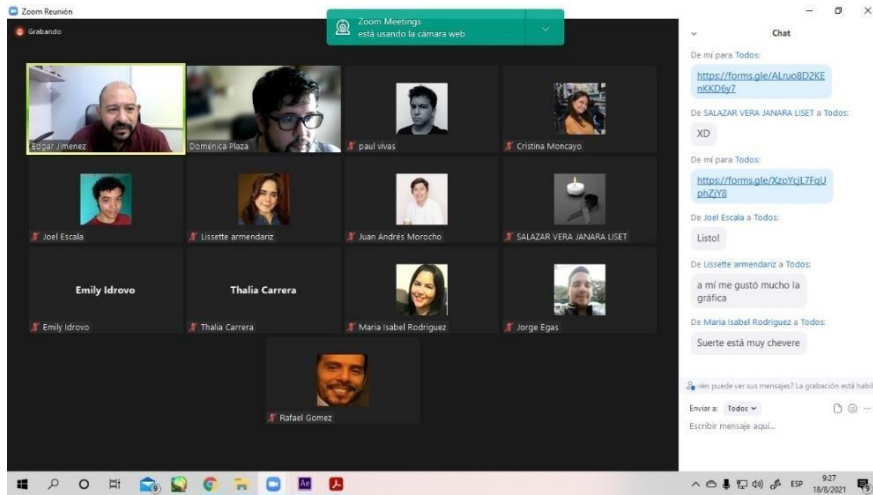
Zoom Reunión

Grabando

Zoom Meetings
está usando la cámara web

Edgar Jimenez
Doménica Plaza
paul vivas
Cristina Moncayo
Joel Escala
Lissette armendariz
Juan Andrés Morocho
SALAZAR VERA JANARA LISET
Emily Idrovo
Emily Idrovo
Thalia Carrera
Thalia Carrera
Maria Isabel Rodriguez
Jorge Egas
Rafael Gomez

Chat

De mí para Todos:
https://forms.gle/ALruo8D2KEnKKD6y7

De SALAZAR VERA JANARA LISET a Todos:
XD

De mí para Todos:
https://forms.gle/XzoYcjL7FqUphZjY8

De Joel Escala a Todos:
Listo!

De Lissette armendariz a Todos:
a mí me gustó mucho la gráfica

De Maria Isabel Rodriguez a Todos:
Suerte está muy chevere

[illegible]ién puede ver sus mensajes? La grabación está habil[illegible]

Enviar a: Todos

Escribir mensaje aquí...

ESP
9:27
18/8/2021